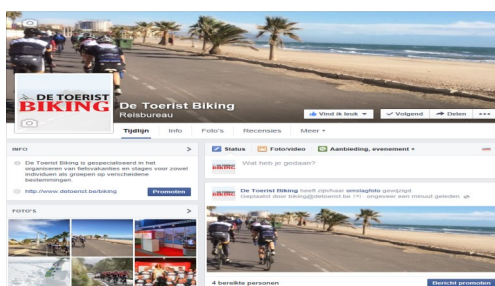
DE TOERIST BIKING

De Toerist Biking
Reisbureau

Vind ik leuk ▾
Volgend ▾
Delen
...

Tijdlijn
Info
Foto's
Recensies
Meer ▾

INFO
>
De Toerist Biking is gespecialiseerd in het organiseren van fietsvakanties en stages voor zowel individuen als groepen op verschillende bestemmingen

http://www.detoerist.be/biking
Promoten

FOTO'S
>

Status
Foto/video
Aanbieding, evenement ▾

Wat heb je gedaan?

De Toerist Biking heeft zijn/haar omslagfoto gewijzigd.
Geplaatst door biking@detoerist.be [?] · ongeveer een minuut geleden

4 bereikte personen
Bericht promoten